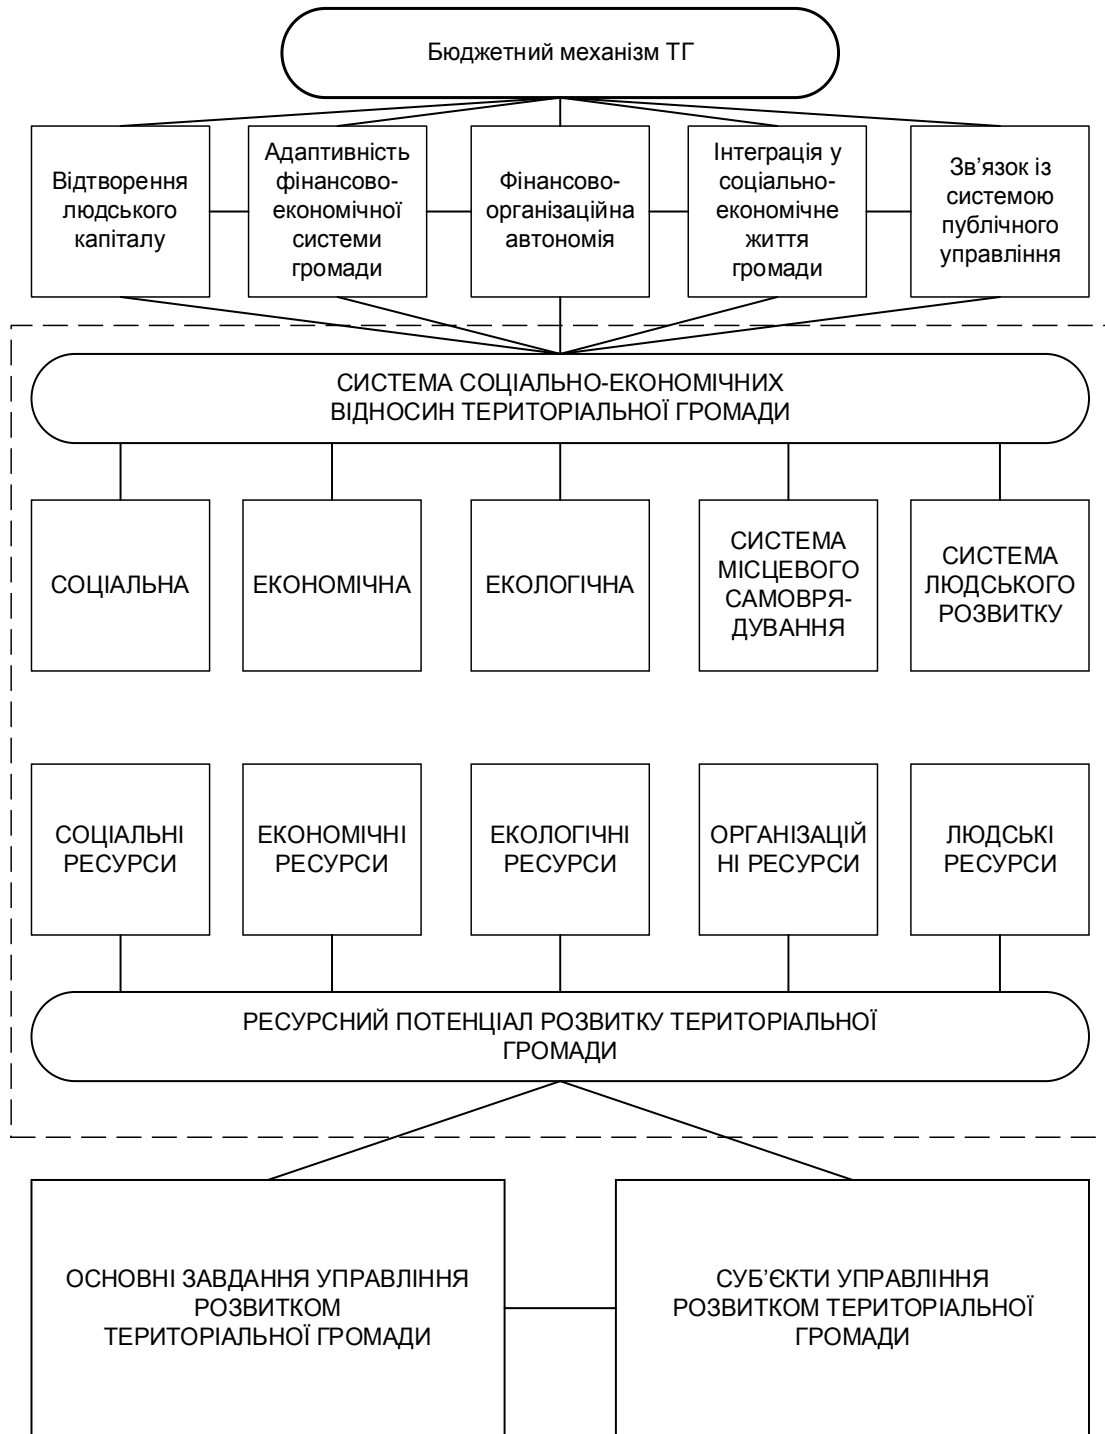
Бюджетний механізм ТГ

Відтворення людського капіталу

Адаптивність фінансово-економічної системи громади

Фінансово-організаційна автономія

Інтеграція у соціально-економічне життя громади

Зв’язок із системою публічного управління

СИСТЕМА СОЦІАЛЬНО-ЕКОНОМІЧНИХ ВІДНОСИН ТЕРИТОРІАЛЬНОЇ ГРОМАДИ

СОЦІАЛЬНА

ЕКОНОМІЧНА

ЕКОЛОГІЧНА

СИСТЕМА МІСЦЕВОГО САМОВРЯДУВАННЯ

СИСТЕМА ЛЮДСЬКОГО РОЗВИТКУ

СОЦІАЛЬНІ РЕСУРСИ

ЕКОНОМІЧНІ РЕСУРСИ

ЕКОЛОГІЧНІ РЕСУРСИ

ОРГАНІЗАЦІЙ НІ РЕСУРСИ

ЛЮДСЬКІ РЕСУРСИ

РЕСУРСНИЙ ПОТЕНЦІАЛ РОЗВИТКУ ТЕРИТОРІАЛЬНОЇ ГРОМАДИ

ОСНОВНІ ЗАВДАННЯ УПРАВЛІННЯ РОЗВИТКОМ ТЕРИТОРІАЛЬНОЇ ГРОМАДИ

СУБ’ЄКТИ УПРАВЛІННЯ РОЗВИТКОМ ТЕРИТОРІАЛЬНОЇ ГРОМАДИ